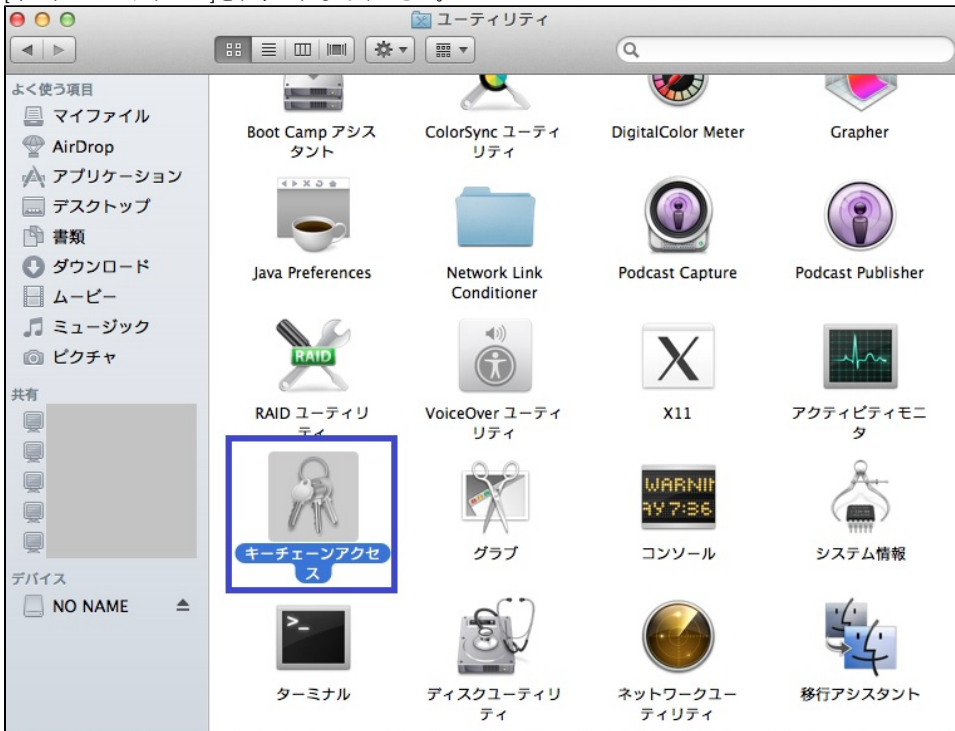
ユーティリティ

よく使う項目
マイファイル
AirDrop
アプリケーション
デスクトップ
書類
ダウンロード
ムービー
ミュージック
ピクチャ

共有

デバイス
NO NAME

Boot Camp アシスタント
ColorSync ユーティリティ
DigitalColor Meter
Grapher

Java Preferences
Network Link Conditioner
Podcast Capture
Podcast Publisher

RAID
RAID ユーティリティ
VoiceOver ユーティリティ
X11
アクティビティモニタ

キーチェーンアクセス
グラブ
WARNIN
AY 7:36
コンソール
システム情報

ターミナル
ディスクユーティリティ
ネットワークユーティリティ
移行アシスタント